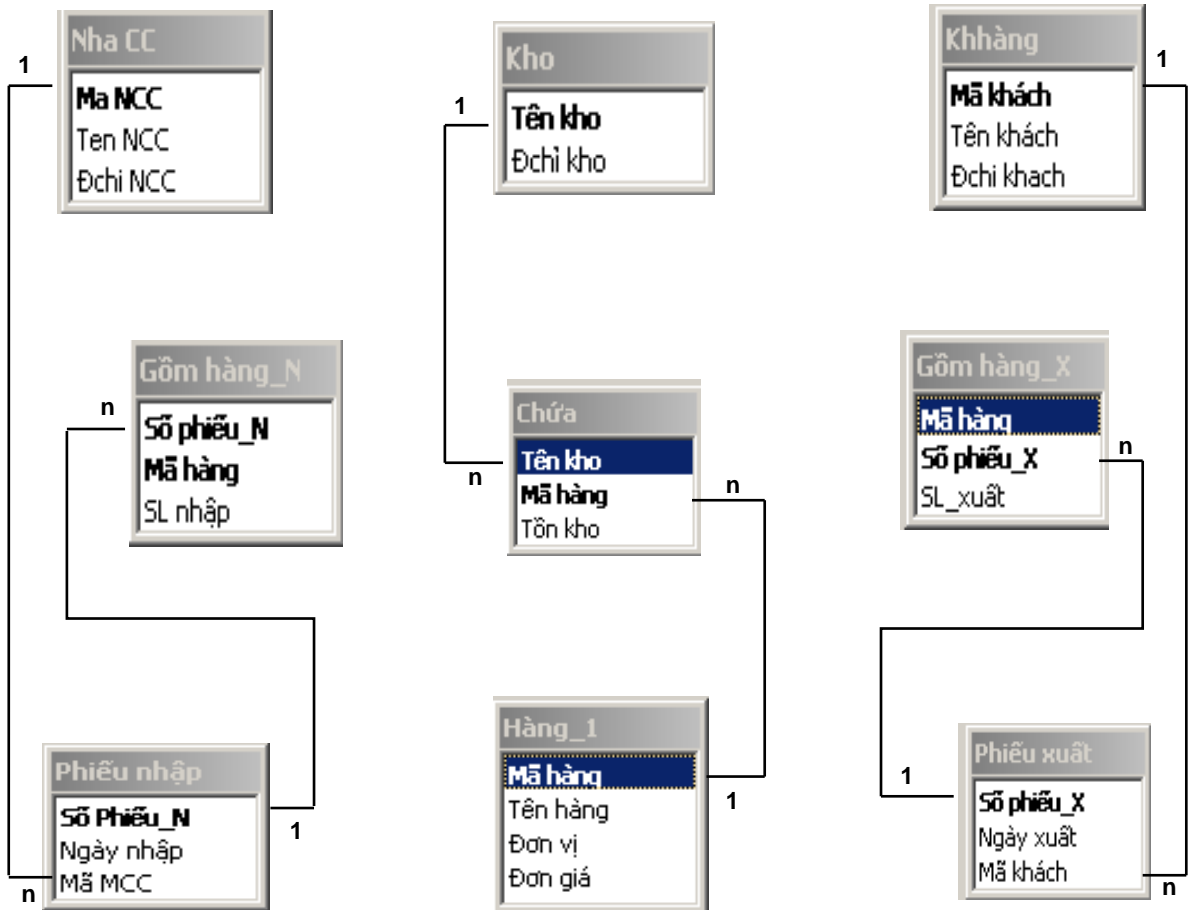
Nha CC
Ma NCC
Ten NCC
Đchi NCC

Kho
Tên kho
Đchỉ kho

Khhàng
Mã khách
Tên khách
Đchi khach

1
1
1

Gồm hàng_N
Số phiếu_N
Mã hàng
SL nhập

n

Chứa
Tên kho
Mã hàng
Tồn kho

n
n

Gồm hàng_X
Mã hàng
Số phiếu_X
SL_xuất

n

Phiếu nhập
Số Phiếu_N
Ngày nhập
Mã MCC

1
n

Hàng_1
Mã hàng
Tên hàng
Đơn vị
Đơn giá

1

Phiếu xuất
Số phiếu_X
Ngày xuất
Mã khách

1
n